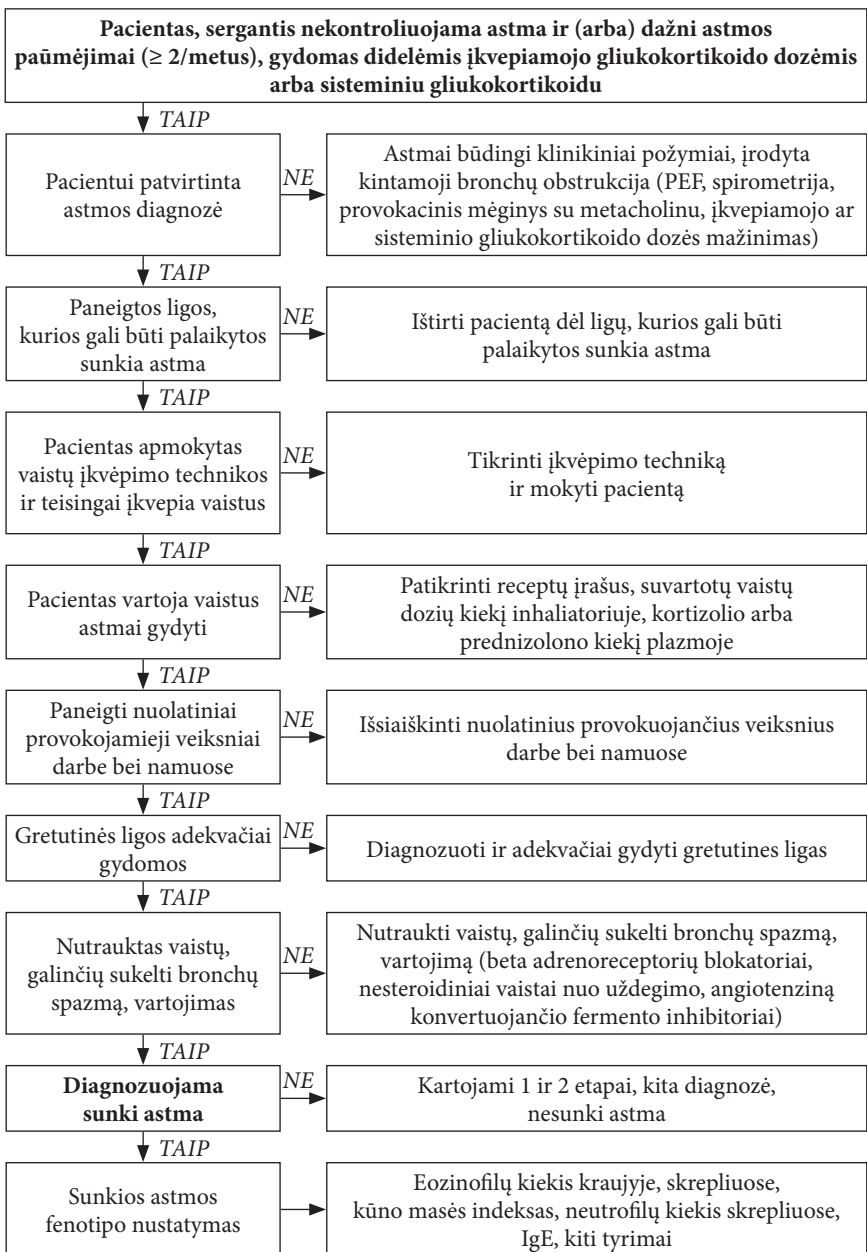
Pacientas, sergantis nekontroliuojama astma ir (arba) dažni astmos paūmėjimai (≥ 2/metus), gydomas didelėmis įkvepiamojo gliukokortikoido dozėmis arba sisteminiu gliukokortikoidu

TAIP

Pacientui patvirtinta astmos diagnozė

NE

Astmai būdingi klinikiniai požymiai, įrodyta kintamoji bronchų obstrukcija (PEF, spirometrija, provokacinis mėginys su metacholinu, įkvepiamojo ar sisteminio gliukokortikoido dozės mažinimas)

TAIP

Paneigtos ligos, kurios gali būti palaikytos sunkia astma

NE

Ištirti pacientą dėl ligų, kurios gali būti palaikytos sunkia astma

TAIP

Pacientas apmokytas vaistų įkvėpimo technikos ir teisingai įkvepia vaistus

NE

Tikrinti įkvėpimo techniką ir mokyti pacientą

TAIP

Pacientas vartoja vaistus astmai gydyti

NE

Patikrinti receptų įrašus, suvartotų vaistų dozių kiekį inhaliatoriuje, kortizolio arba prednizolono kiekį plazmoje

TAIP

Paneigti nuolatiniai provokojamieji veiksniai darbe bei namuose

NE

Išsiaiškinti nuolatinius provokuojančius veiksnius darbe bei namuose

TAIP

Gretutinės ligos adekvačiai gydomos

NE

Diagnozuoti ir adekvačiai gydyti gretutines ligas

TAIP

Nutrauktas vaistų, galinčių sukelti bronchų spazmą, vartojimas

NE

Nutraukti vaistų, galinčių sukelti bronchų spazmą, vartojimą (beta adrenoreceptorių blokatoriai, nesteroidiniai vaistai nuo uždegimo, angiotenziną konvertuojančio fermento inhibitoriai)

TAIP

Diagnozuojama sunki astma

NE

Kartojami 1 ir 2 etapai, kita diagnozė, nesunki astma

TAIP

Sunkios astmos fenotipo nustatymas

Eozinofilų kiekis kraujyje, skrepliuose, kūno masės indeksas, neutrofilų kiekis skrepliuose, IgE, kiti tyrimai